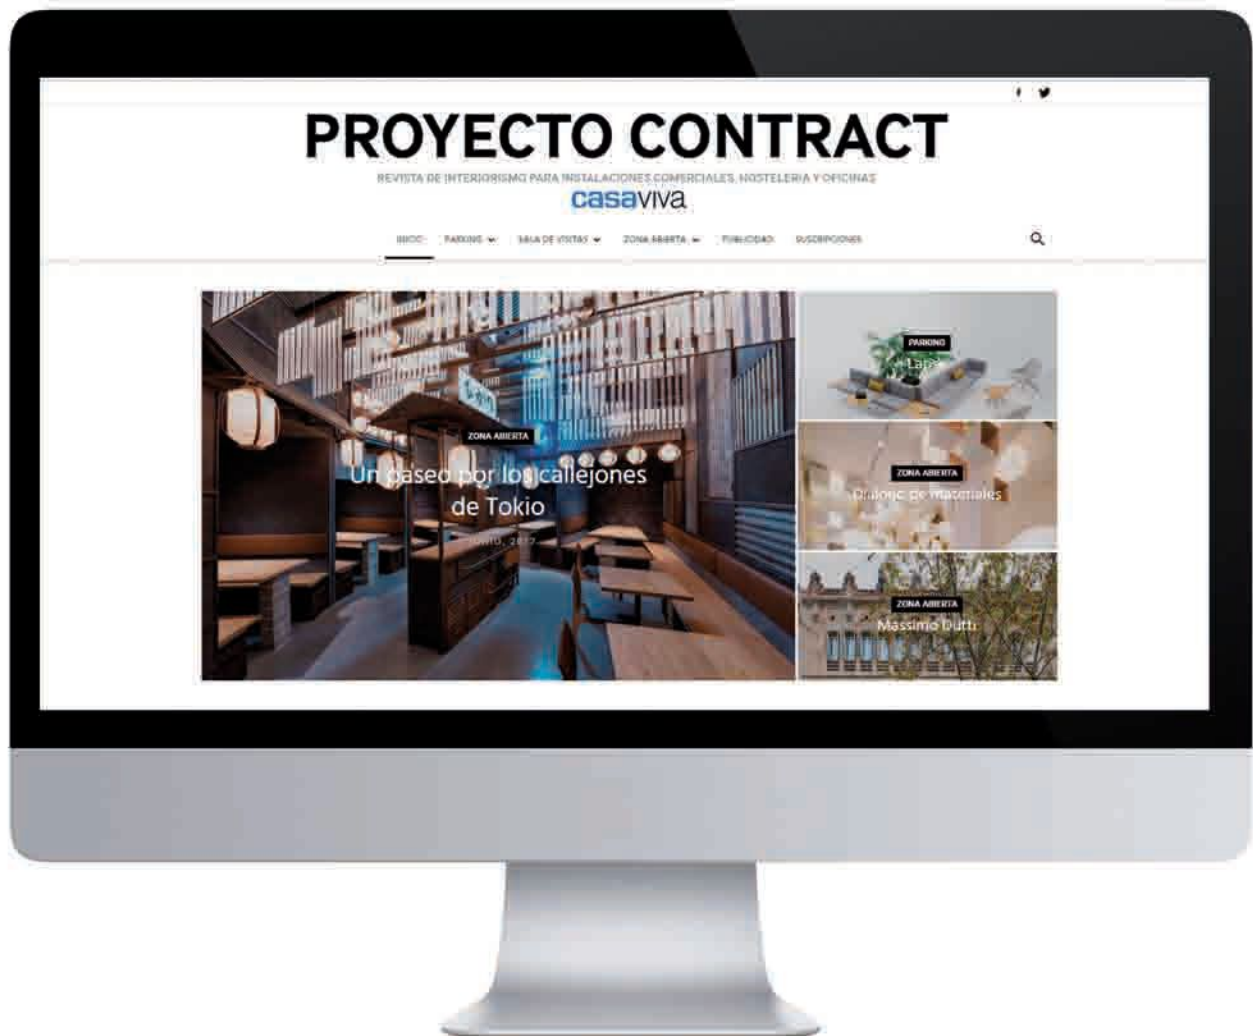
PROYECTO CONTRACT

REVISTA DE INTERIORISMO PARA INSTALACIONES COMERCIALES, HOSTELERIA Y OFICINAS

casaviva

INICIO PARKING SALA DE VISITAS ZONA ABIERTA PUBLICIDAD SUSCRIPCIONES

ZONA ABIERTA

Un paseo por los callejones de Tokio

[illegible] 2017

PARKING

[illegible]

ZONA ABIERTA

Diálogo de materiales

ZONA ABIERTA

Massimo Dutti